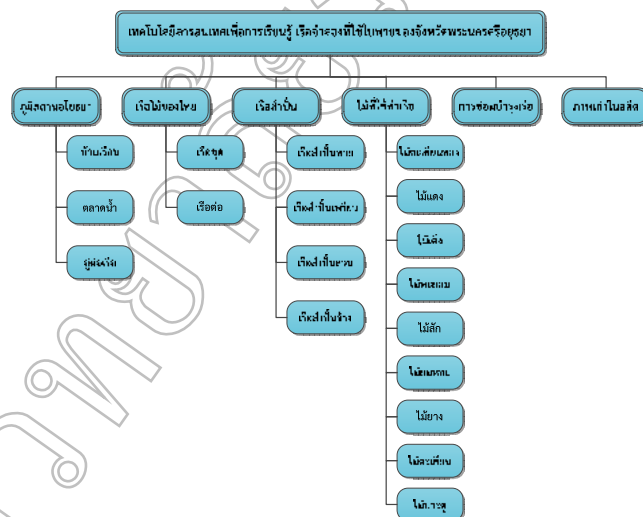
เทคโนโลยีสารสนเทศเพื่อการเรียนรู้ เรือจำลองที่ใช้ในภาษของจังหวัดพระนครศรีอยุธยา

ภูมิสถานอโยธยา

บ้านเรือน

ตลาดน้ำ

อู่ต่อเรือ

เรือไม้ของไทย

เรือขุด

เรือต่อ

เรือลำเป็น

เรือลำเป็นทาย

เรือลำเป็นแฟชั่น

เรือลำเป็นขวาง

เรือลำเป็นช้าง

ไม้ที่ใช้ทำเรือ

ไม้ตะเคียนทอง

ไม้แดง

ไม้เต็ง

ไม้พะยอม

ไม้สัก

ไม้มะค่า

ไม้ยาง

ไม้ตะเคียน

ไม้ประดู่

การซ่อมบำรุงเรือ

ภาพเก่าในอดีต